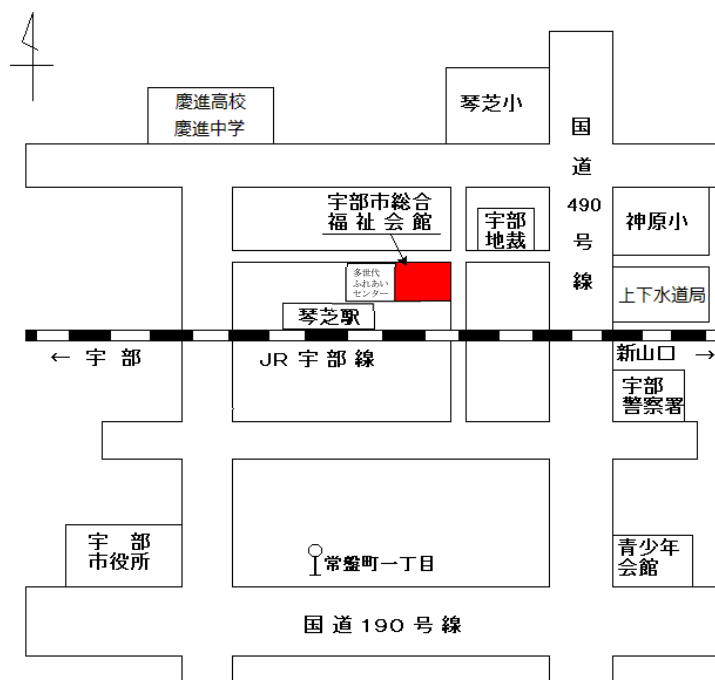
慶進高校
慶進中学

琴芝小

国
道
490
号
線

宇部市総合
福祉会館

宇部
地裁

神原小

多世代
ふれあい
センター

上下水道局

琴芝駅

← 宇 部

JR 宇 部 線

新山口 →

宇部
警察署

宇 部
市役所

常盤町一丁目

青少年
会館

国 道 190 号 線